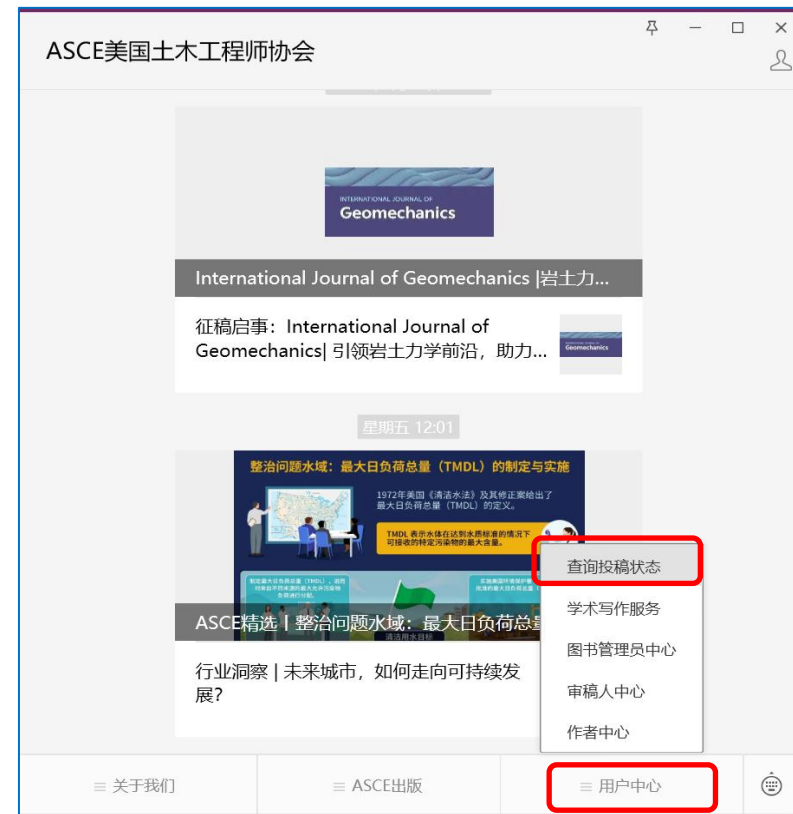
ASCE美国土木工程师协会

INTERNATIONAL JOURNAL OF
Geomechanics

International Journal of Geomechanics |岩土力...

征稿启事：International Journal of Geomechanics| 引领岩土力学前沿，助力...

Geomechanics

星期五 12:01

整治问题水域：最大日负荷总量（TMDL）的制定与实施

1972年美国《清洁水法》及其修正案给出了最大日负荷总量（TMDL）的定义。

TMDL 表示水体在达到水质标准的情况下可接收的特定污染物的最大含量。

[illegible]

ASCE精选丨整治问题水域：最大日负荷总量

清洁用水目标

行业洞察 | 未来城市，如何走向可持续发展?

查询投稿状态
学术写作服务
图书管理员中心
审稿人中心
作者中心

≡ 关于我们
≡ ASCE出版
≡ 用户中心